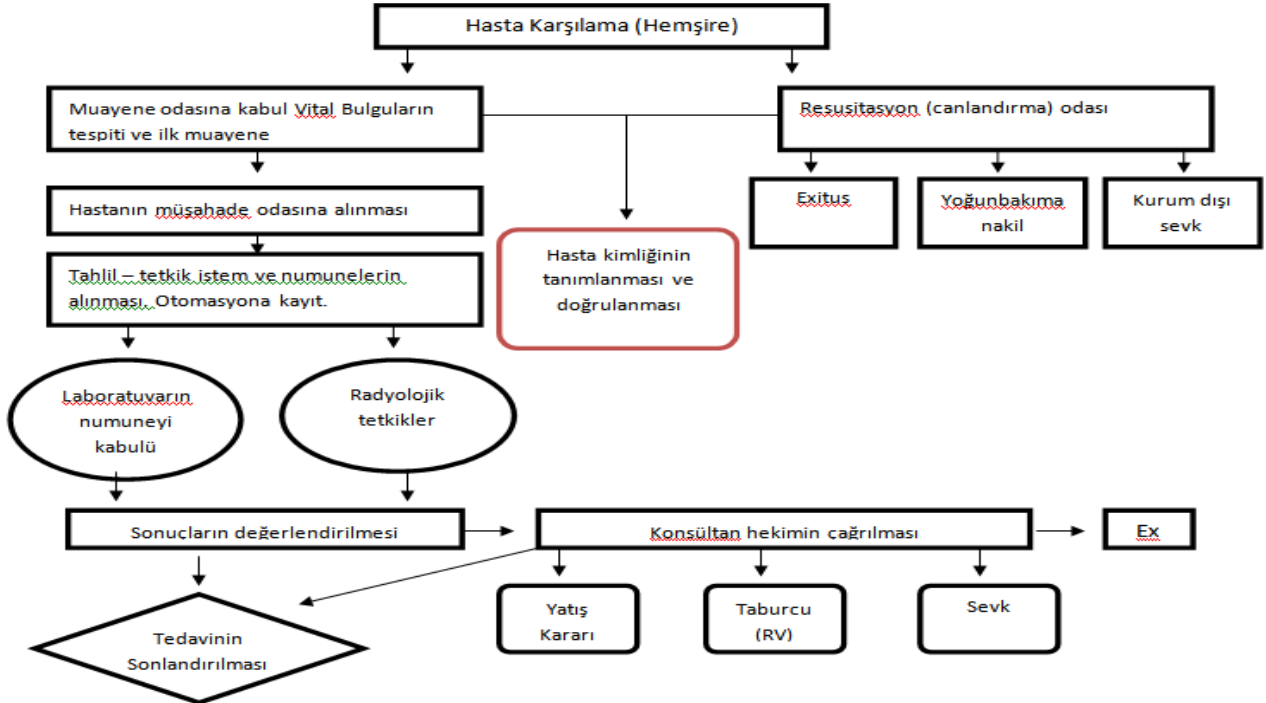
Hasta Karşılama (Hemşire)

Muayene odasına kabul Vital Bulguların tespiti ve ilk muayene

Resusitasyon (canlandırma) odası

Exitus

Yoğunbakıma nakil

Kurum dışı sevk

Hastanın müşahade odasına alınması

Hasta kimliğinin tanımlanması ve doğrulanması

Tahlil – tetkik istem ve numunelerin alınması. Otomasyona kayıt.

Laboratuvarın numuneyi kabulü

Radyolojik tetkikler

Sonuçların değerlendirilmesi

Konsültan hekimin çağrılması

Ex

Tedavinin Sonlandırılması

Yatış Kararı

Taburcu (RV)

Sevk